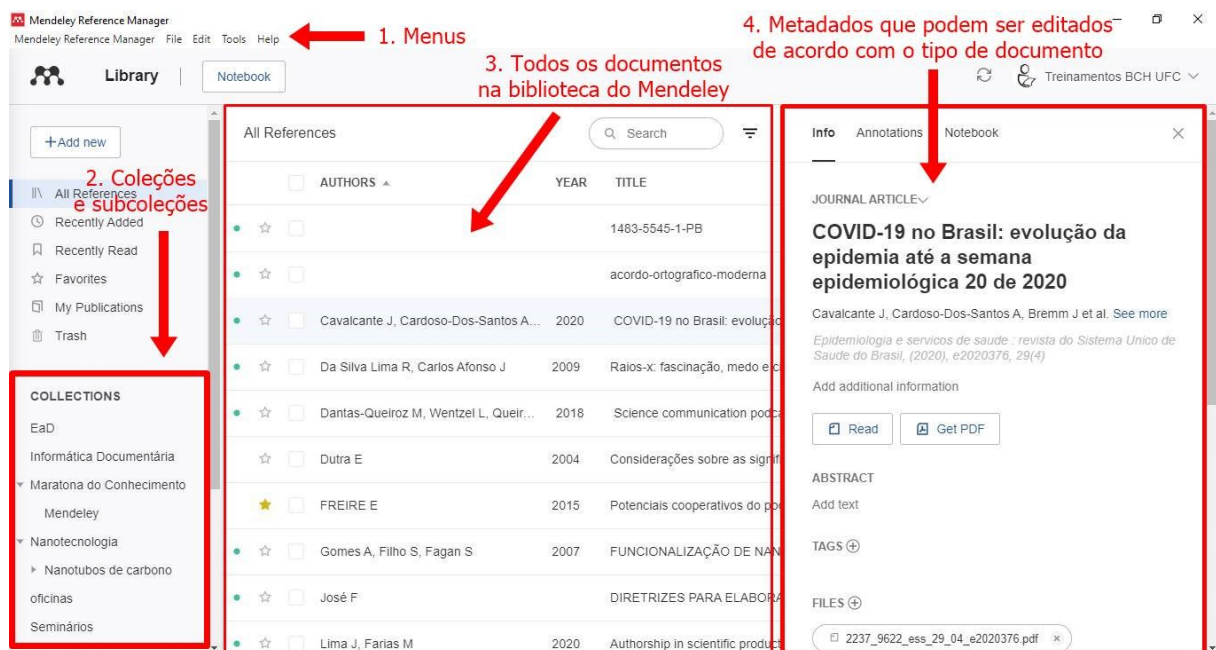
Mendeley Reference Manager
Mendeley Reference Manager File Edit Tools Help

1. Menus

4. Metadados que podem ser editados de acordo com o tipo de documento

3. Todos os documentos na biblioteca do Mendeley

Library | Notebook

Treinamentos BCH UFC

+Add new

2. Coleções e subcoleções

All References
Recently Added
Recently Read
Favorites
My Publications
Trash

COLLECTIONS
EaD
Informática Documentária
Maratona do Conhecimento
Mendeley
Nanotecnologia
Nanotubos de carbono
oficinas
Seminários

All References

Search

| AUTHORS | YEAR | TITLE |
|---|---|---|
| | | 1483-5545-1-PB |
| | | acordo-ortografico-moderna |
| Cavalcante J, Cardoso-Dos-Santos A... | 2020 | COVID-19 no Brasil: evoluçã |
| Da Silva Lima R, Carlos Afonso J | 2009 | Raios-x: fascinação, medo e ci |
| Dantas-Queiroz M, Wentzel L, Queir... | 2018 | Science communication podc |
| Dutra E | 2004 | Considerações sobre as signif |
| FREIRE E | 2015 | Potenciais cooperativos do po |
| Gomes A, Filho S, Fagan S | 2007 | FUNCIONALIZAÇÃO DE NAN |
| José F | | DIRETRIZES PARA ELABORA |
| Lima J, Farias M | 2020 | Authorship in scientific product |

Info Annotations Notebook

JOURNAL ARTICLE

COVID-19 no Brasil: evolução da epidemia até a semana epidemiológica 20 de 2020

Cavalcante J, Cardoso-Dos-Santos A, Bremm J et al. See more

Epidemiologia e servicos de saude : revista do Sistema Unico de Saude do Brasil, (2020), e2020376, 29(4)

Add additional information

Read Get PDF

ABSTRACT
Add text

TAGS

FILES

2237_9622_ess_29_04_e2020376.pdf